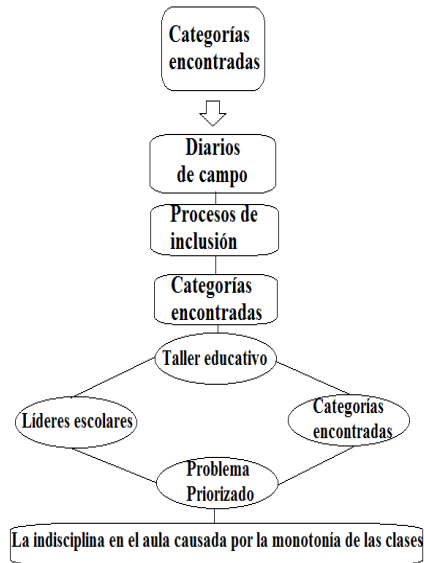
Categorías encontradas

Diarios de campo

Procesos de inclusión

Categorías encontradas

Taller educativo

Líderes escolares

Categorías encontradas

Problema Priorizado

La indisciplina en el aula causada por la monotonía de las clases